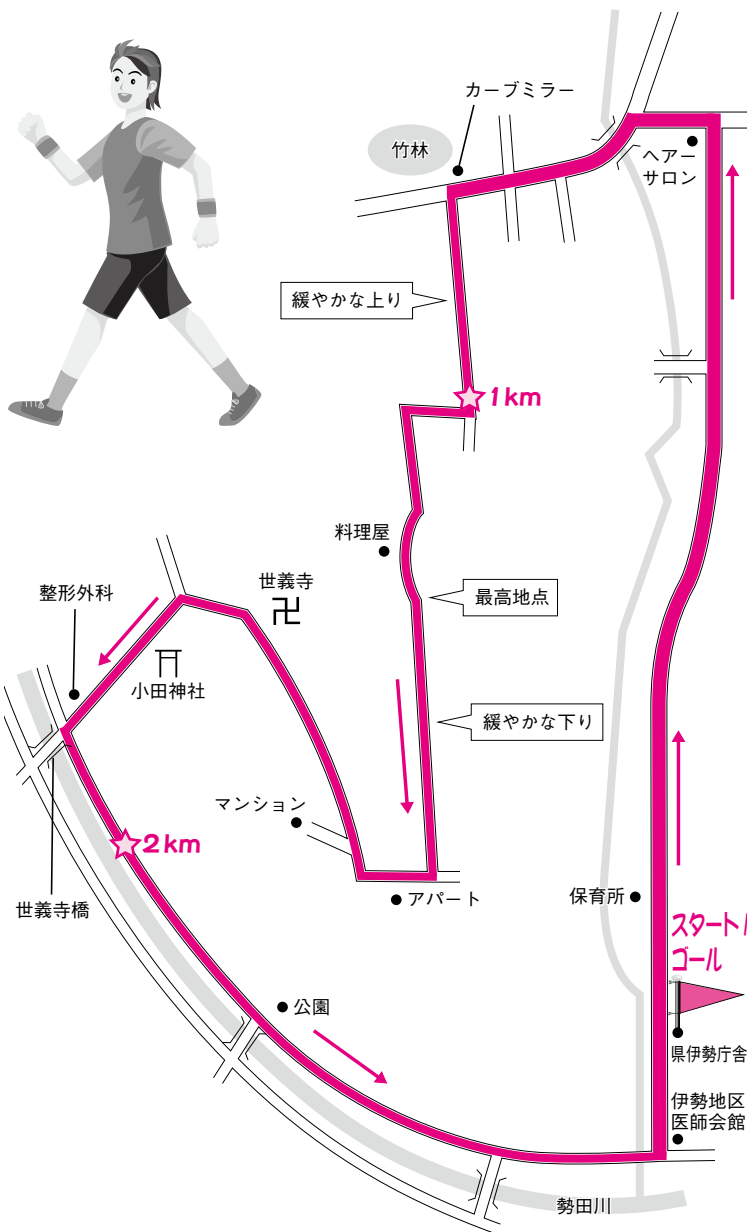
カーブミラー
竹林
ヘアーサロン
緩やかな上り
1km
料理屋
最高地点
世義寺
卍
整形外科
小田神社
緩やかな下り
マンション
2km
アパート
世義寺橋
保育所
スタート/ゴール
公園
県伊勢庁舎
伊勢地区医師会館
勢田川